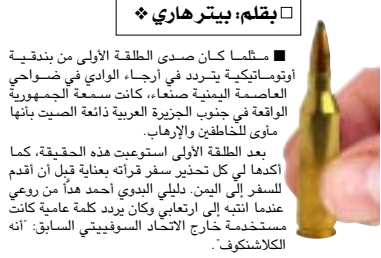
□ بقلم: بيتر هاري ❖

■ مثلما كان صدى الطلقة الأولى من بندقية أوتوماتيكية يتردد في أرجاء الوادي في ضواحي العاصمة اليمنية صنعاء، كانت سمعة الجمهورية الواقعة في جنوب الجزيرة العربية ذائعة الصيت بأنها مأوى للخاطفين والإرهاب.

بعد الطلقة الأولى استوعبت هذه الحقيقة، كما أكدها لي كل تحذير سفر قرأته بعناية قبل أن أقدم للسفر إلى اليمن. دليلي البدوي أحمد هدأ من روعي عندما انتبه إلى ارتعابي وكان يردد كلمة عامية كانت مستخدمة خارج الاتحاد السوفييتي السابق: "انه الكلاشنكوف".